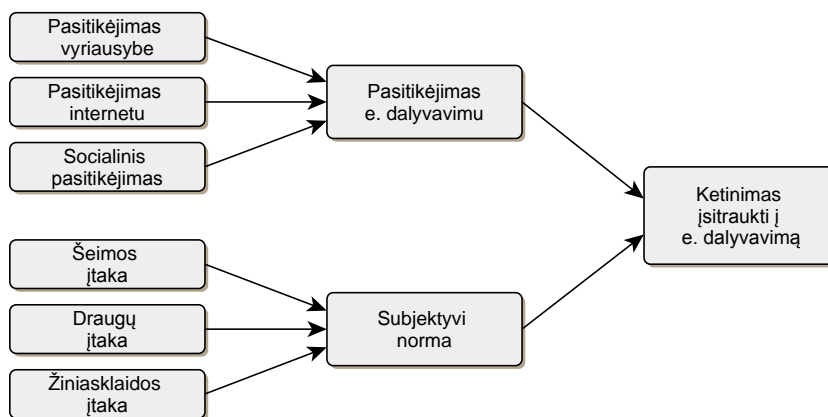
Pasitikėjimas vyriausybe

Pasitikėjimas internetu

Socialinis pasitikėjimas

Pasitikėjimas e. dalyvavimu

Šeimos įtaka

Draugų įtaka

Žiniasklaidos įtaka

Subjektyvi norma

Ketinimas įsitraukti į e. dalyvavimą